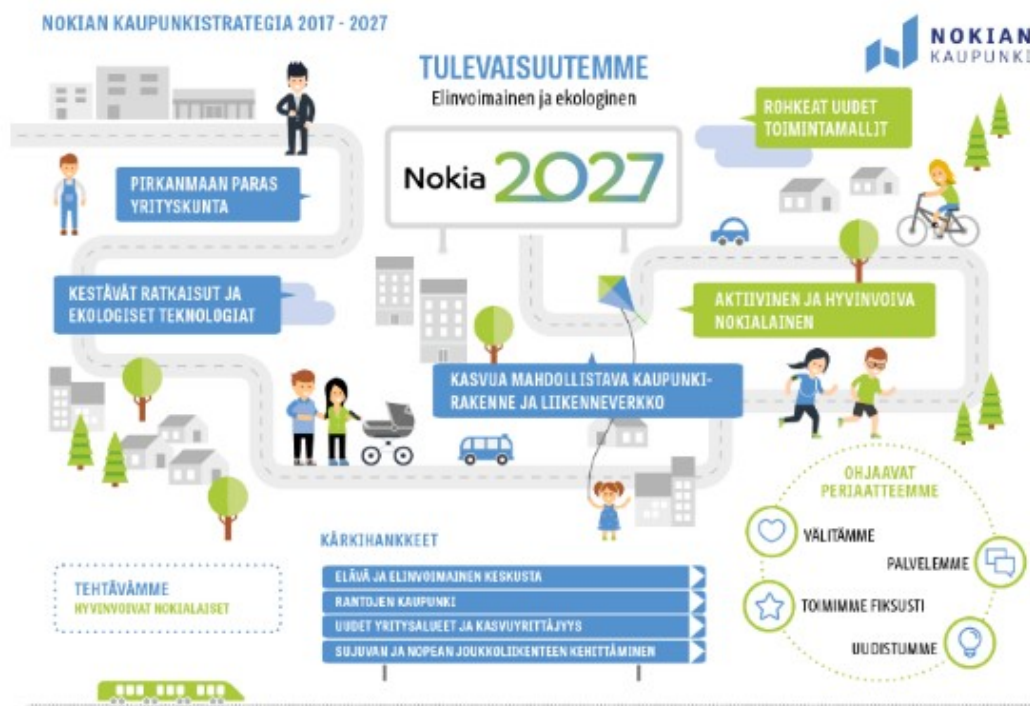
NOKIAN KAUPUNKISTRATEGIA 2017 - 2027

NOKIAN KAUPUNKI

TULEVAISUUTEMME
Elinvoimainen ja ekologinen

Nokia 2027

ROHKEAT UUDET TOIMINTAMALLIT

PIRKANMAAN PARAS YRITYSKUNTA

KESTÄVÄT RATKAISUT JA EKOLOGISET TEKNOLOGIAT

AKTIIVINEN JA HYVINVOIVA NOKIALAINEN

KASVUA MAHDOLLISTAVA KAUPUNKIRAKENNE JA LIIKENNEVERKKO

OHJAAVAT PERIAATTEEMME

VÄLITÄMME

PALVELEMME

TOIMIMME FIKSUSTI

UUDISTUMME

KÄRKIHANKKEET

ELÄVÄ JA ELINVOIMAINEN KESKUSTA

RANTOJEN KAUPUNKI

UUDET YRITYSALUEET JA KASVUYRITTÄJYYS

SUJUVAN JA NOPEAN JOUKKOLIIKENTEEN KEHITTÄMINEN

TEHTÄVÄMME
HYVINVOIVAT NOKIALAISET